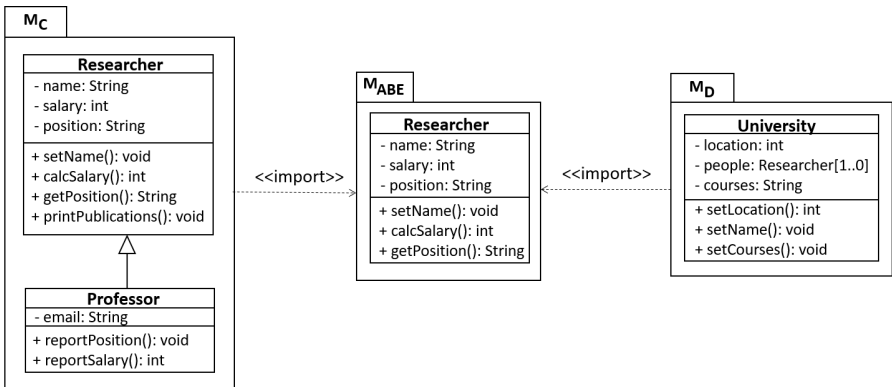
$M_C$

Researcher
- name: String
- salary: int
- position: String
+ setName(): void
+ calcSalary(): int
+ getPosition(): String
+ printPublications(): void

Professor
- email: String
+ reportPosition(): void
+ reportSalary(): int

<<import>>

$M_{ABE}$

Researcher
- name: String
- salary: int
- position: String
+ setName(): void
+ calcSalary(): int
+ getPosition(): String

<<import>>

$M_D$

University
- location: int
- people: Researcher[1..0]
- courses: String
+ setLocation(): int
+ setName(): void
+ setCourses(): void